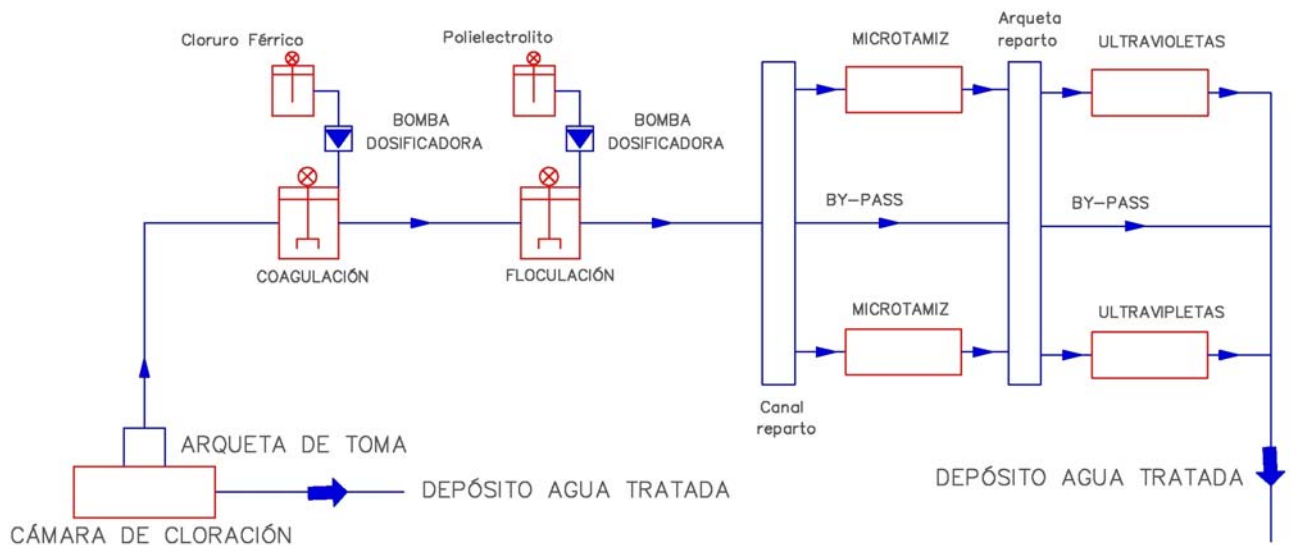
Cloruro Férrico

BOMBA DOSIFICADORA

COAGULACIÓN

Polielectrolito

BOMBA DOSIFICADORA

FLOCULACIÓN

Canal reparto

MICROTAMIZ

BY-PASS

MICROTAMIZ

Arqueta reparto

ULTRAVIOLETAS

BY-PASS

ULTRAVIPLETAS

ARQUETA DE TOMA

CÁMARA DE CLORACIÓN

DEPÓSITO AGUA TRATADA

DEPÓSITO AGUA TRATADA